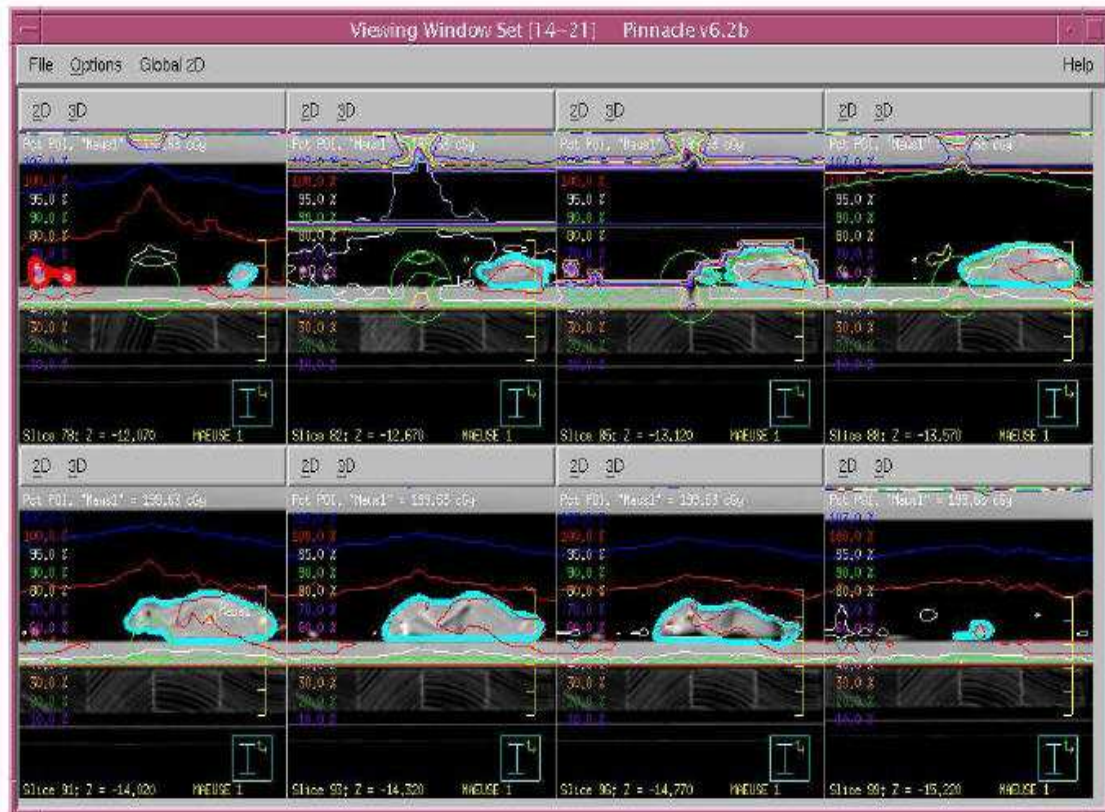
Viewing Window Set [14-21]    Pinnacle v6.2b

File  Options  Global 2D    Help

2D  3D

Pat POI, "Maus1" = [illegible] cGy

107.0 %
100.0 %
95.0 %
90.0 %
80.0 %
30.0 %
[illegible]
10.0 %

Slice 78; Z = -12,070    MAEUSE 1

2D  3D

Pat POI, "Maus1" = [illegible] cGy

95.0 %
90.0 %
80.0 %
30.0 %

Slice 82; Z = -12,670    MAEUSE 1

2D  3D

Pat POI, "Maus1" = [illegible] cGy

100.0 %
95.0 %
90.0 %
80.0 %
30.0 %

Slice 86; Z = -13,120    MAEUSE 1

2D  3D

Pat POI, "Maus1" = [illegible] cGy

107.0 %
95.0 %
90.0 %
80.0 %
30.0 %

Slice 88; Z = -13,570    MAEUSE 1

2D  3D

Pat POI, "Maus1" = 199.63 cGy

100.0 %
95.0 %
90.0 %
80.0 %
70.0 %
30.0 %

Slice 91; Z = -14,020    MAEUSE 1

2D  3D

Pat POI, "Maus1" = 199.63 cGy

100.0 %
95.0 %
90.0 %
80.0 %
70.0 %
30.0 %

Slice 93; Z = -14,320    MAEUSE 1

2D  3D

Pat POI, "Maus1" = 199.63 cGy

100.0 %
95.0 %
90.0 %
80.0 %
70.0 %
30.0 %
10.0 %

Slice 96; Z = -14,770    MAEUSE 1

2D  3D

Pat POI, "Maus1" = 199.63 cGy

107.0 %
100.0 %
95.0 %
90.0 %
80.0 %
30.0 %
10.0 %

Slice 99; Z = -15,220    MAEUSE 1